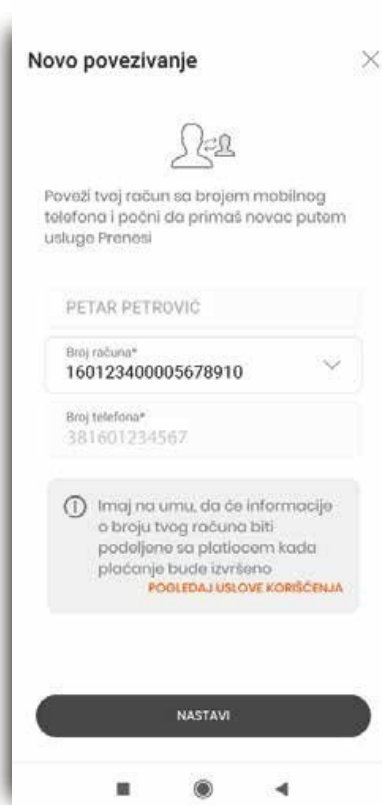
Novo povezivanje

Poveži tvoj račun sa brojem mobilnog telefona i počni da primaš novac putem usluge Prenesi

PETAR PETROVIĆ

Broj računa*
160123400005678910

Broj telefona*
381601234567

Imaj na umu, da će informacije o broju tvog računa biti podeljene sa platiocem kada plaćanje bude izvršeno
POGLEDAJ USLOVE KORIŠĆENJA

NASTAVI